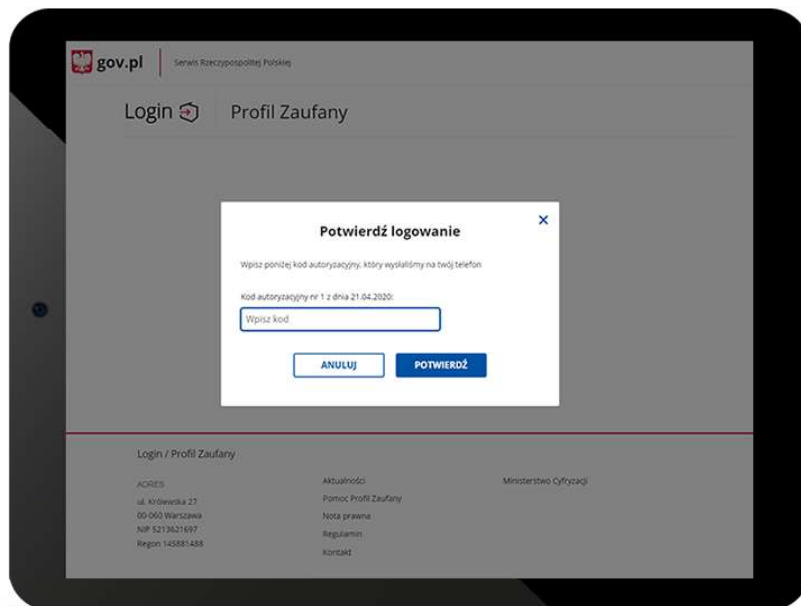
gov.pl Serwis Rzeczypospolitej Polskiej

Login Profil Zaufany

Potwierdź logowanie

Wpisz poniżej kod autoryzacyjny, który wysłaliśmy na twój telefon

Kod autoryzacyjny nr 1 z dnia 21.04.2020:

Wpisz kod

ANULUJ POTWIERDŹ

Login / Profil Zaufany

ADRES
ul. Królewska 27
00-060 Warszawa
NIP 5213621697
Regon 145881488

Aktualności
Pomoc Profil Zaufany
Nota prawna
Regulamin
Kontakt

Ministerstwo Cyfryzacji